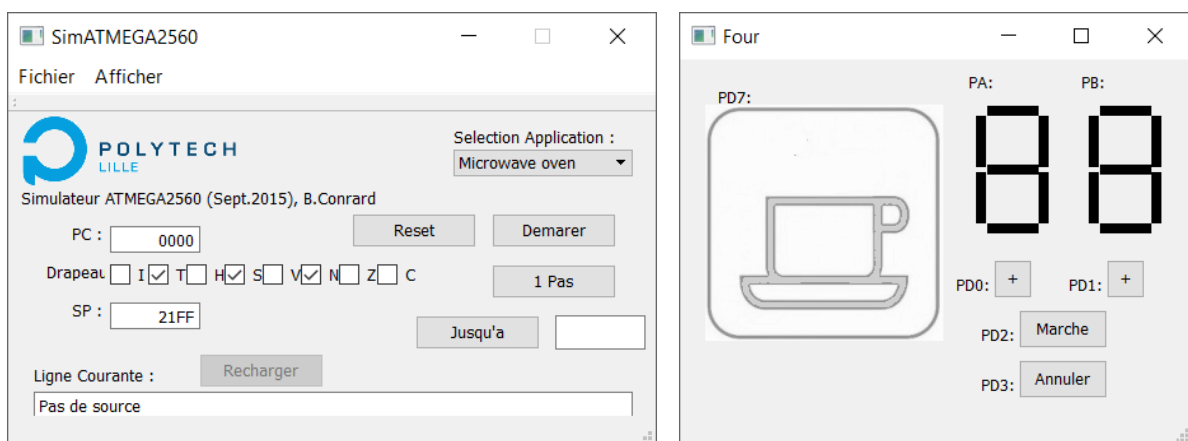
SimATMEGA2560

Fichier Afficher

POLYTECH LILLE

Selection Application :

Microwave oven

Simulateur ATMEGA2560 (Sept.2015), B.Conrard

PC : 0000

Reset

Demarer

Drapeau I T H S V N Z C

1 Pas

SP : 21FF

Jusqu'a

Ligne Courante :

Recharger

Pas de source

Four

PD7:

PA:

PB:

PD0: +

PD1: +

PD2: Marche

PD3: Annuler